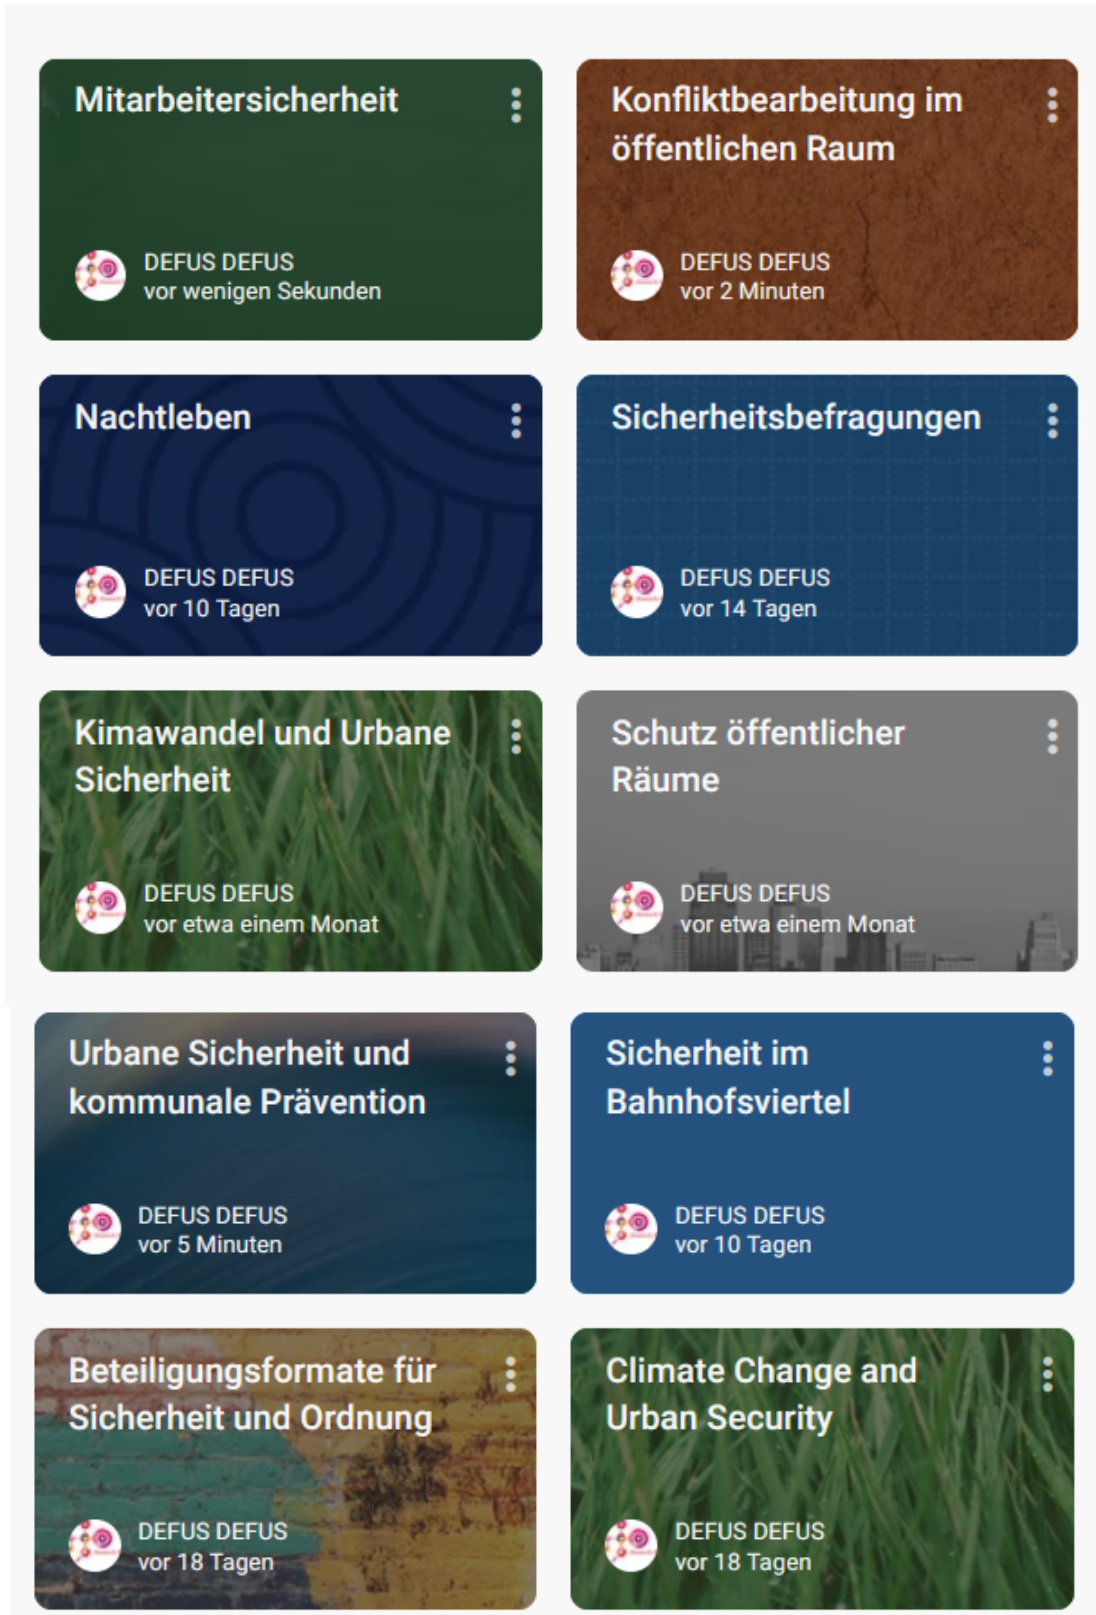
Mitarbeitersicherheit

DEFUS DEFUS
vor wenigen Sekunden

Konfliktbearbeitung im öffentlichen Raum

DEFUS DEFUS
vor 2 Minuten

Nachtleben

DEFUS DEFUS
vor 10 Tagen

Sicherheitsbefragungen

DEFUS DEFUS
vor 14 Tagen

Kimawandel und Urbane Sicherheit

DEFUS DEFUS
vor etwa einem Monat

Schutz öffentlicher Räume

DEFUS DEFUS
vor etwa einem Monat

Urbane Sicherheit und kommunale Prävention

DEFUS DEFUS
vor 5 Minuten

Sicherheit im Bahnhofsviertel

DEFUS DEFUS
vor 10 Tagen

Beteiligungsformate für Sicherheit und Ordnung

DEFUS DEFUS
vor 18 Tagen

Climate Change and Urban Security

DEFUS DEFUS
vor 18 Tagen